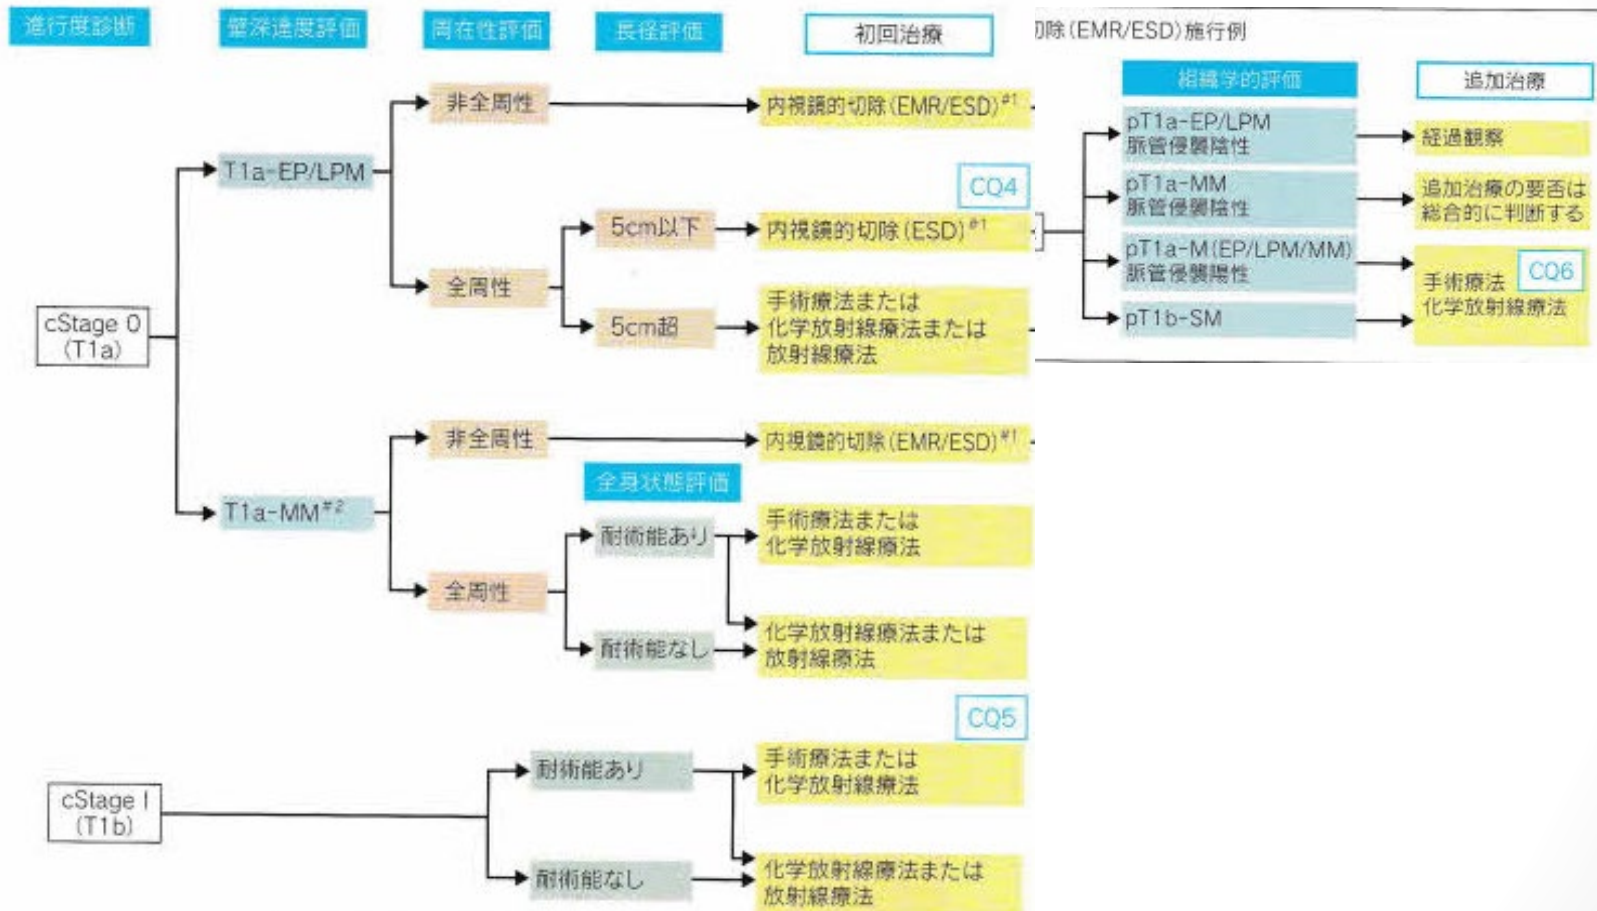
進行度診断

壁深達度評価

周在性評価

長径評価

初回治療

切除(EMR/ESD)施行例

組織学的評価

追加治療

cStage 0 (T1a)

T1a-EP/LPM

非全周性

内視鏡的切除(EMR/ESD)$^{\#1}$

CQ4

全周性

5cm以下

内視鏡的切除(ESD)$^{\#1}$

5cm超

手術療法または化学放射線療法または放射線療法

pT1a-EP/LPM 脈管侵襲陰性

経過観察

pT1a-MM 脈管侵襲陰性

追加治療の要否は総合的に判断する

pT1a-M(EP/LPM/MM) 脈管侵襲陽性

手術療法 CQ6 化学放射線療法

pT1b-SM

T1a-MM$^{\#2}$

非全周性

内視鏡的切除(EMR/ESD)$^{\#1}$

全身状態評価

全周性

耐術能あり

手術療法または化学放射線療法

耐術能なし

化学放射線療法または放射線療法

CQ5

cStage I (T1b)

耐術能あり

手術療法または化学放射線療法

耐術能なし

化学放射線療法または放射線療法